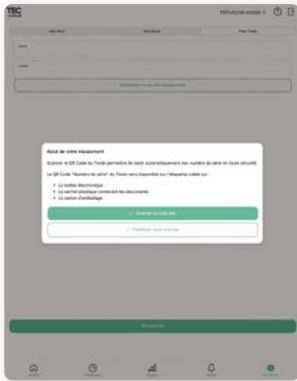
TEC

Ajout de votre équipement

Scanner le QR Code du Tondo permettra de saisir automatiquement son numéro de série en toute sécurité.

Le QR Code "Numéro de série" du Tondo sera disponible sur l'étiquette collée sur :

- Le boitier électronique
- La sachet plastique contenant les documents
- Le carton d'emballage

Scanner le code QR

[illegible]